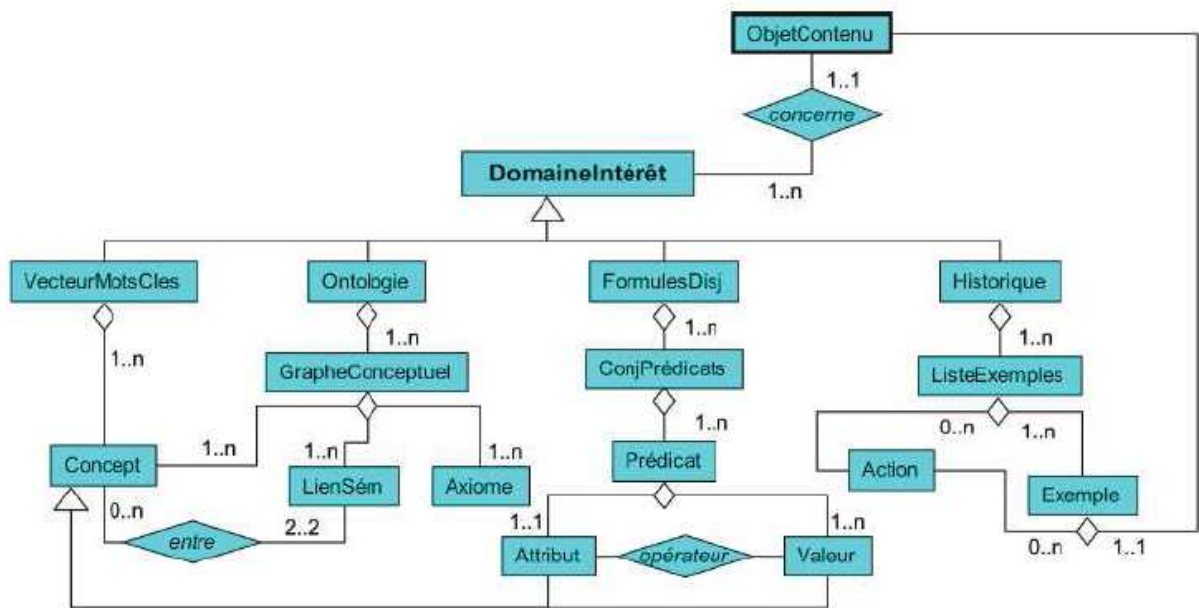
ObjetContenu
1..1
concerne
DomaineIntérêt
1..n
VecteurMotsCles
Ontologie
FormulesDisj
Historique
1..n
1..n
1..n
1..n
GrapheConceptuel
ConjPrédicats
ListeExemples
1..n
0..n
1..n
1..n
1..n
1..n
Prédicat
Concept
LienSém
Axiome
Action
Exemple
0..n
1..1
1..n
entre
2..2
Attribut
opérateur
Valeur
0..n
1..1